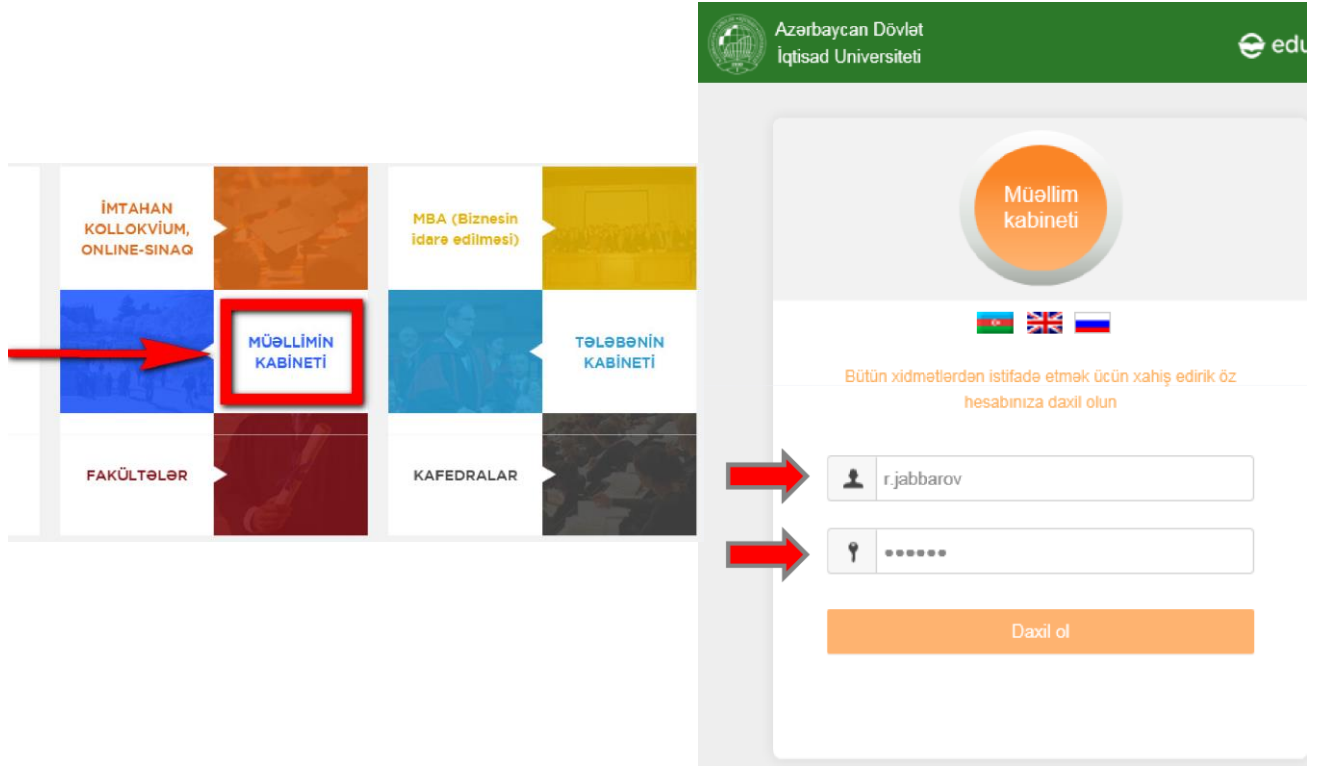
İMTAHAN KOLLOKVİUM, ONLINE-SINAQ

MBA (Biznesin idarə edilməsi)

MÜƏLLİMİN KABİNETİ

TƏLƏBƏNİN KABİNETİ

FAKÜLTƏLƏR

KAFEDRALAR

Azərbaycan Dövlət İqtisad Universiteti

edu

Müəllim kabineti

Bütün xidmətlərdən istifadə etmək üçün xahiş edirik öz hesabınıza daxil olun

r.jabbarov

••••••

Daxil ol